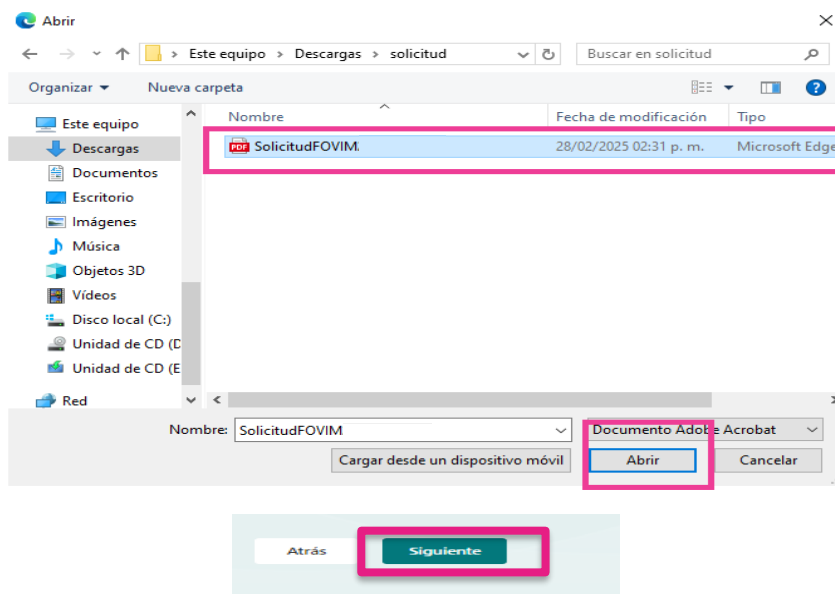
Abrir

Este equipo > Descargas > solicitud

Buscar en solicitud

Organizar ▾ Nueva carpeta

Este equipo
Descargas
Documentos
Escritorio
Imágenes
Música
Objetos 3D
Vídeos
Disco local (C:)
Unidad de CD (D
Unidad de CD (E
Red

| Nombre | Fecha de modificación | Tipo |
|---|---|---|
| SolicitudFOVIM | 28/02/2025 02:31 p. m. | Microsoft Edge |

Nombre: SolicitudFOVIM

Documento Adobe Acrobat

Cargar desde un dispositivo móvil

Abrir

Cancelar

Atrás

Siguiente